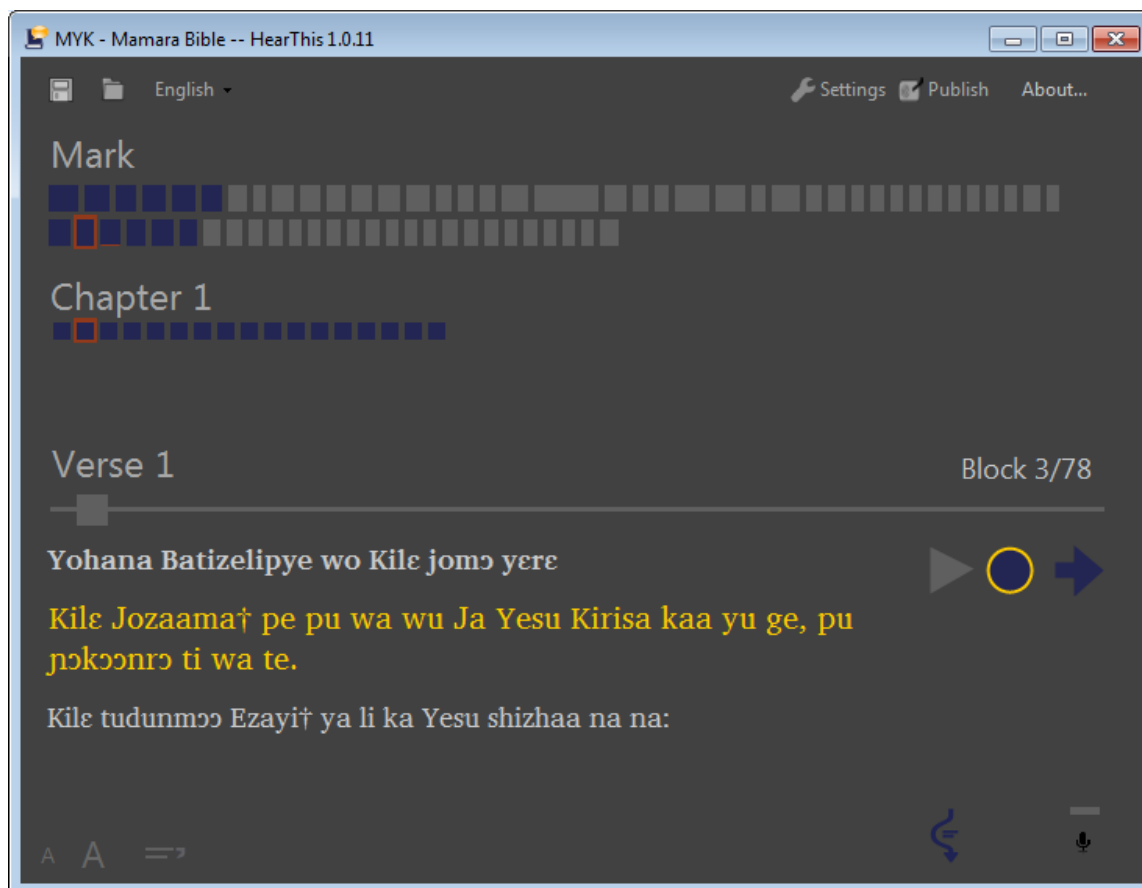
MYK - Mamara Bible -- HearThis 1.0.11

English

Settings Publish About...

Mark

Chapter 1

Verse 1

Block 3/78

Yohana Batizelipye wo Kilɛ jomɔ yɛrɛ

Kilɛ Jozaama† pe pu wa wu Ja Yesu Kirisa kaa yu ge, pu ɲɔkɔɔnrɔ ti wa te.

Kilɛ tudunmɔɔ Ezayi† ya li ka Yesu shizhaa na na:

A A